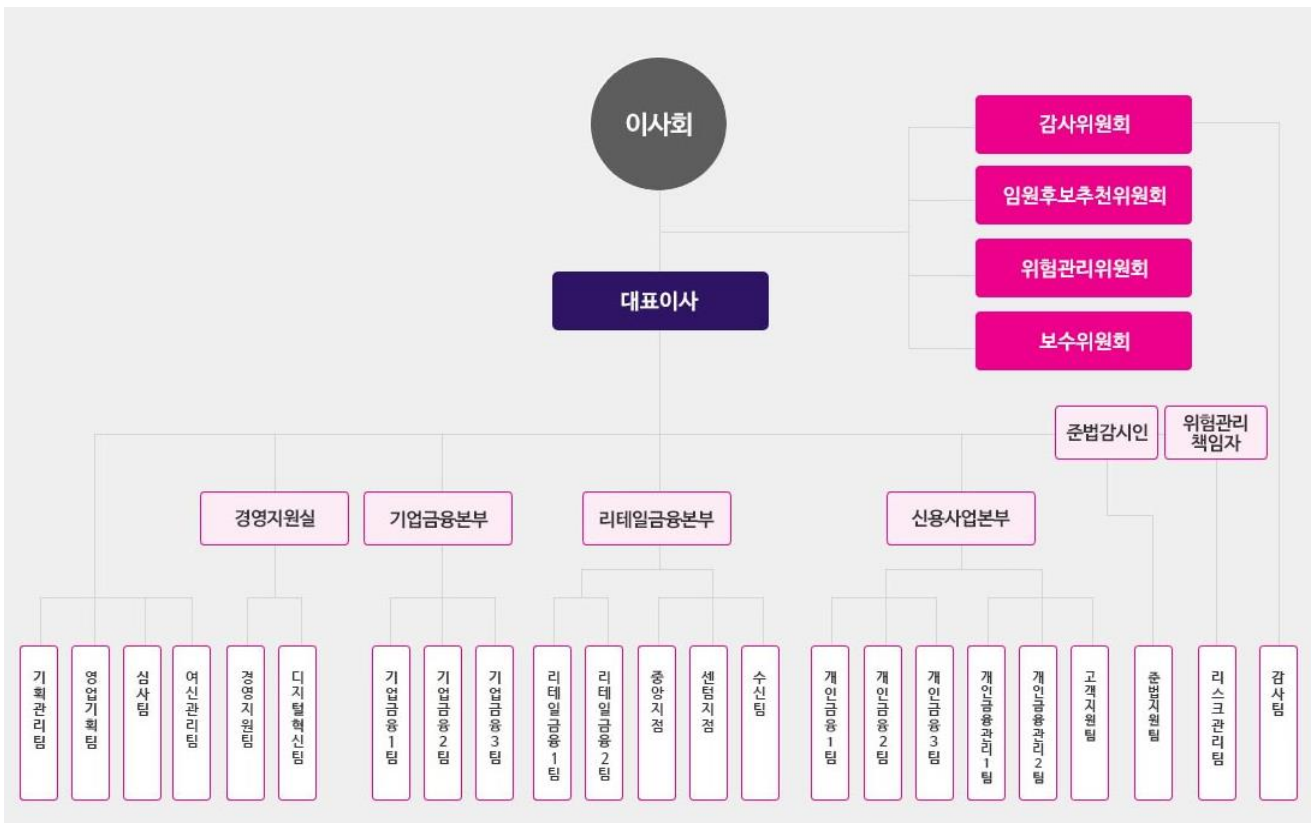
이사회

감사위원회

임원후보추천위원회

위험관리위원회

보수위원회

대표이사

준법감시인

위험관리 책임자

경영지원실

기업금융본부

리테일금융본부

신용사업본부

기획관리팀

영업기획팀

심사팀

여신관리팀

경영지원팀

디지털혁신팀

기업금융1팀

기업금융2팀

기업금융3팀

리테일금융1팀

리테일금융2팀

중앙지점

센텀지점

수신팀

개인금융1팀

개인금융2팀

개인금융3팀

개인금융관리1팀

개인금융관리2팀

고객지원팀

준법지원팀

리스크관리팀

감사팀